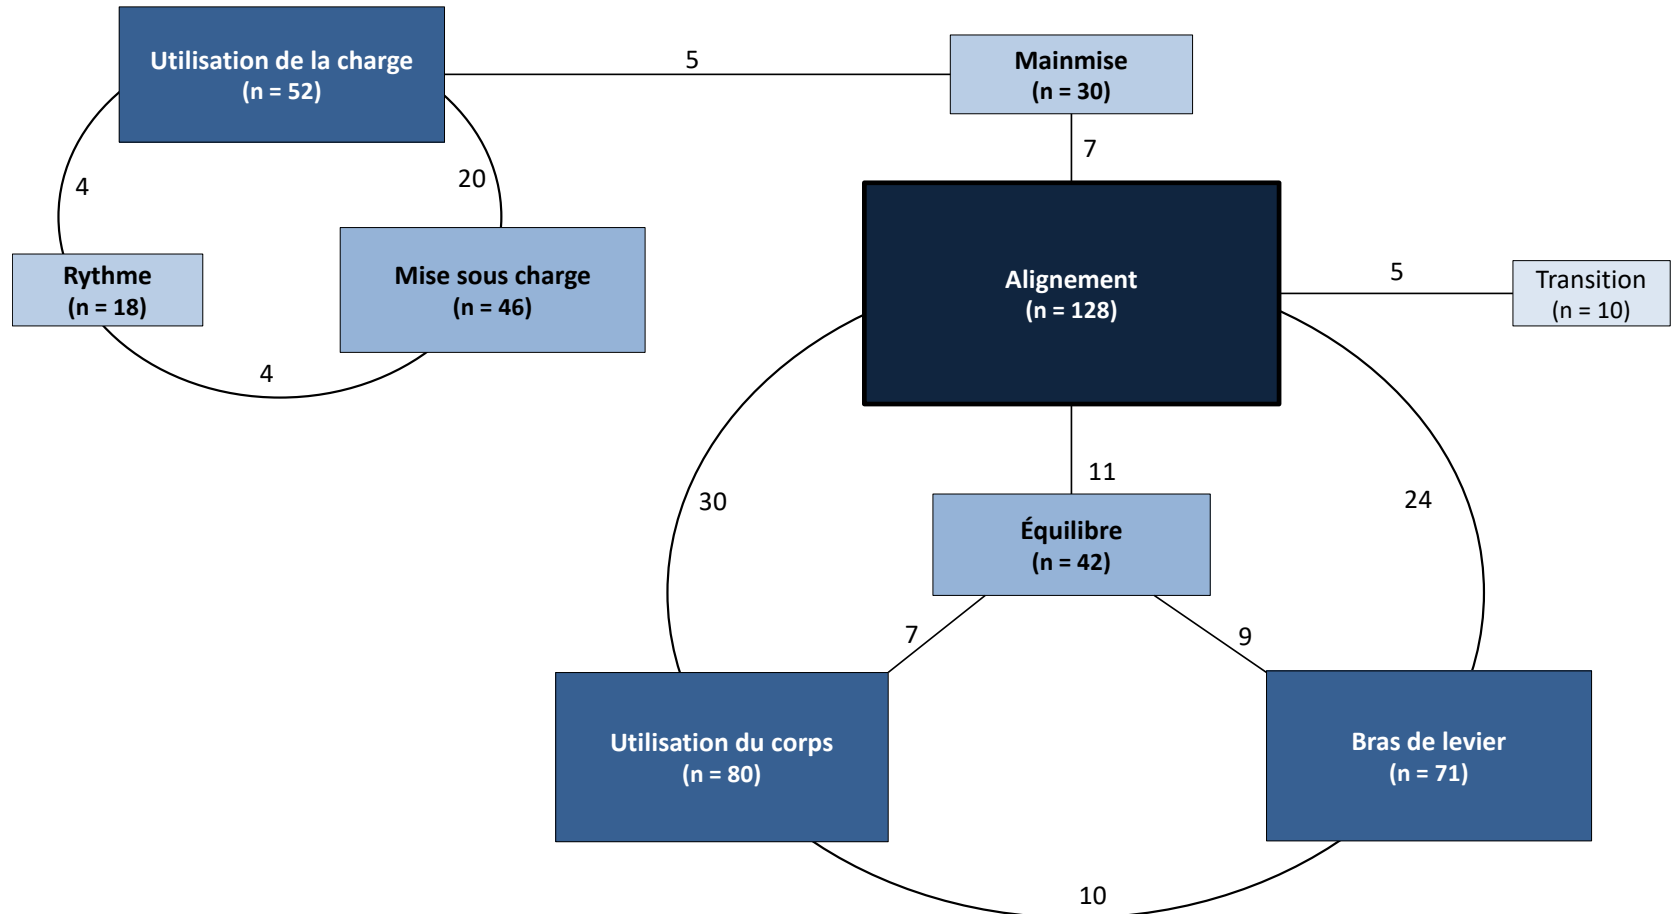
Utilisation de la charge
(n = 52)

5

Mainmise
(n = 30)

7

4

20

Rythme
(n = 18)

Mise sous charge
(n = 46)

4

Alignement
(n = 128)

5

Transition
(n = 10)

11

30

24

Équilibre
(n = 42)

7

9

Utilisation du corps
(n = 80)

Bras de levier
(n = 71)

10